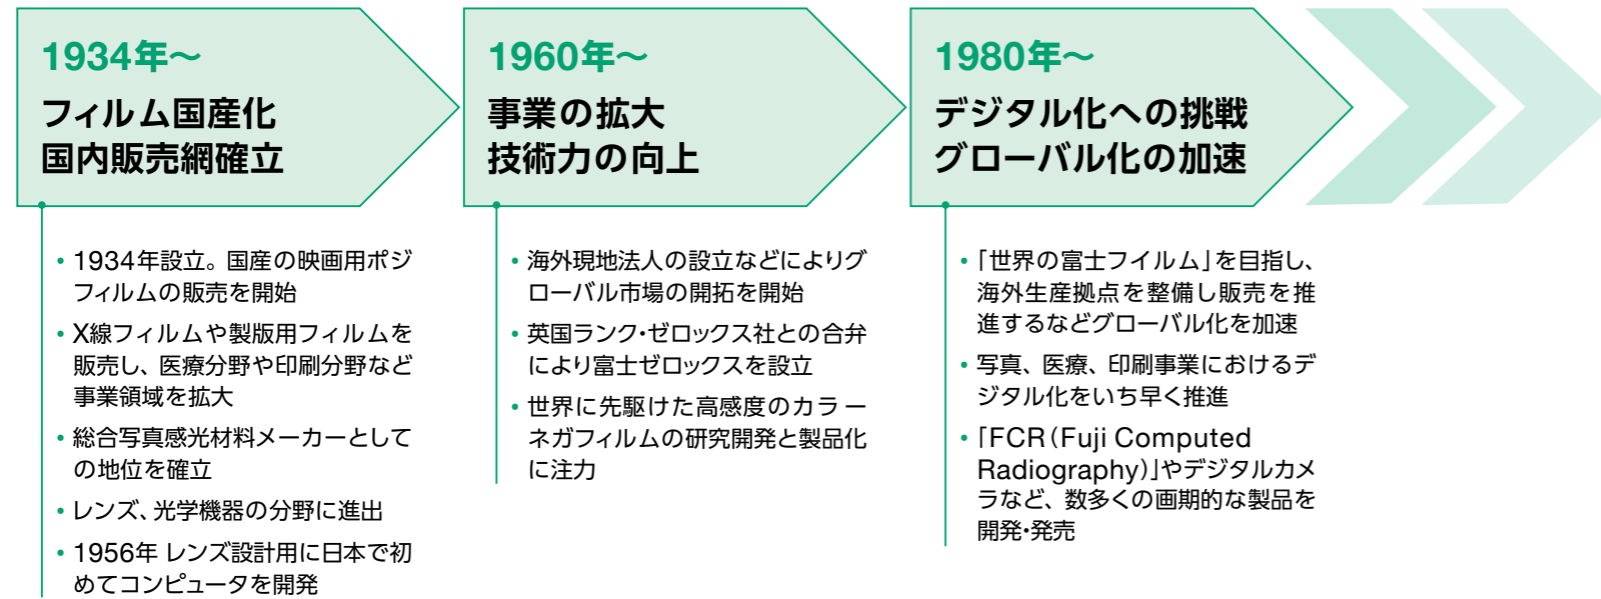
1934年〜
フィルム国産化
国内販売網確立

• 1934年設立。国産の映画用ポジフィルムの販売を開始
• X線フィルムや製版用フィルムを販売し、医療分野や印刷分野など事業領域を拡大
• 総合写真感光材料メーカーとしての地位を確立
• レンズ、光学機器の分野に進出
• 1956年 レンズ設計用に日本で初めてコンピュータを開発

1960年〜
事業の拡大
技術力の向上

• 海外現地法人の設立などによりグローバル市場の開拓を開始
• 英国ランク・ゼロックス社との合弁により富士ゼロックスを設立
• 世界に先駆けた高感度のカラーネガフィルムの研究開発と製品化に注力

1980年〜
デジタル化への挑戦
グローバル化の加速

• 「世界の富士フイルム」を目指し、海外生産拠点を整備し販売を推進するなどグローバル化を加速
• 写真、医療、印刷事業におけるデジタル化をいち早く推進
• 「FCR（Fuji Computed Radiography）」やデジタルカメラなど、数多くの画期的な製品を開発・発売